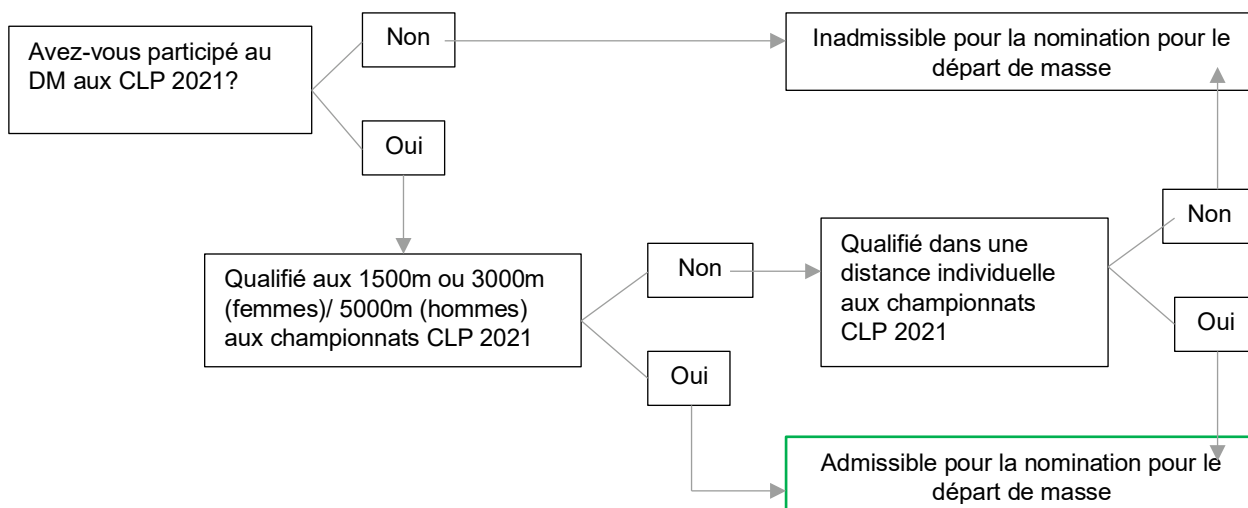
Avez-vous participé au DM aux CLP 2021?

Non

Inadmissible pour la nomination pour le départ de masse

Oui

Qualifié aux 1500m ou 3000m (femmes)/ 5000m (hommes) aux championnats CLP 2021

Non

Qualifié dans une distance individuelle aux championnats CLP 2021

Non

Oui

Oui

Admissible pour la nomination pour le départ de masse